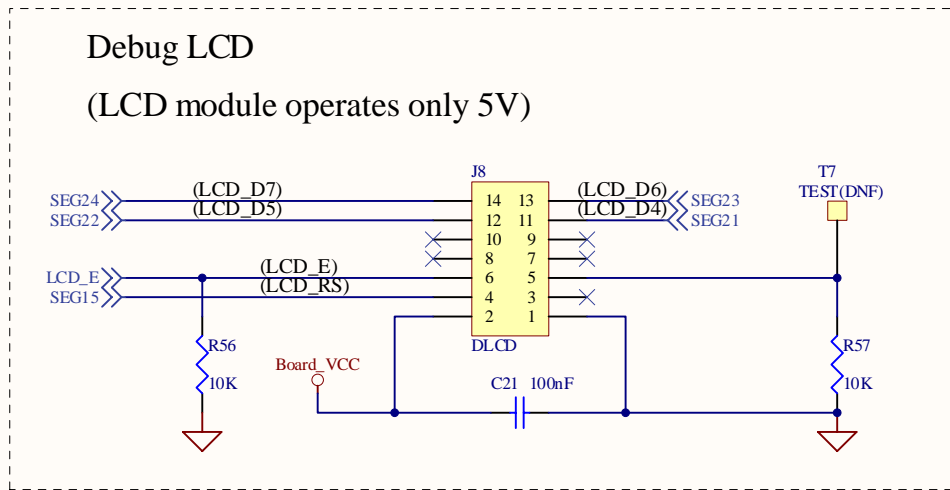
Debug LCD

(LCD module operates only 5V)

J8

SEG24
SEG22
(LCD_D7)
(LCD_D5)
14 13
12 11
10 9
8 7
6 5
4 3
2 1
(LCD_D6)
(LCD_D4)
SEG23
SEG21

T7
TEST(DNF)

LCD_E
SEG15
(LCD_E)
(LCD_RS)

DLCD

R56
10K

Board_VCC

C21 100nF

R57
10K